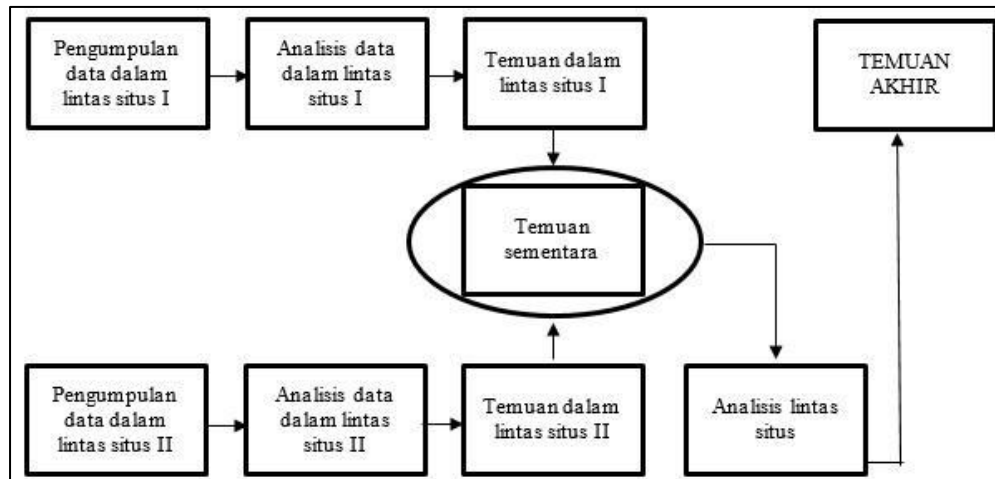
Pengumpulan data dalam lintas situs I

Analisis data dalam lintas situs I

Temuan dalam lintas situs I

TEMUAN AKHIR

Temuan sementara

Pengumpulan data dalam lintas situs II

Analisis data dalam lintas situs II

Temuan dalam lintas situs II

Analisis lintas situs